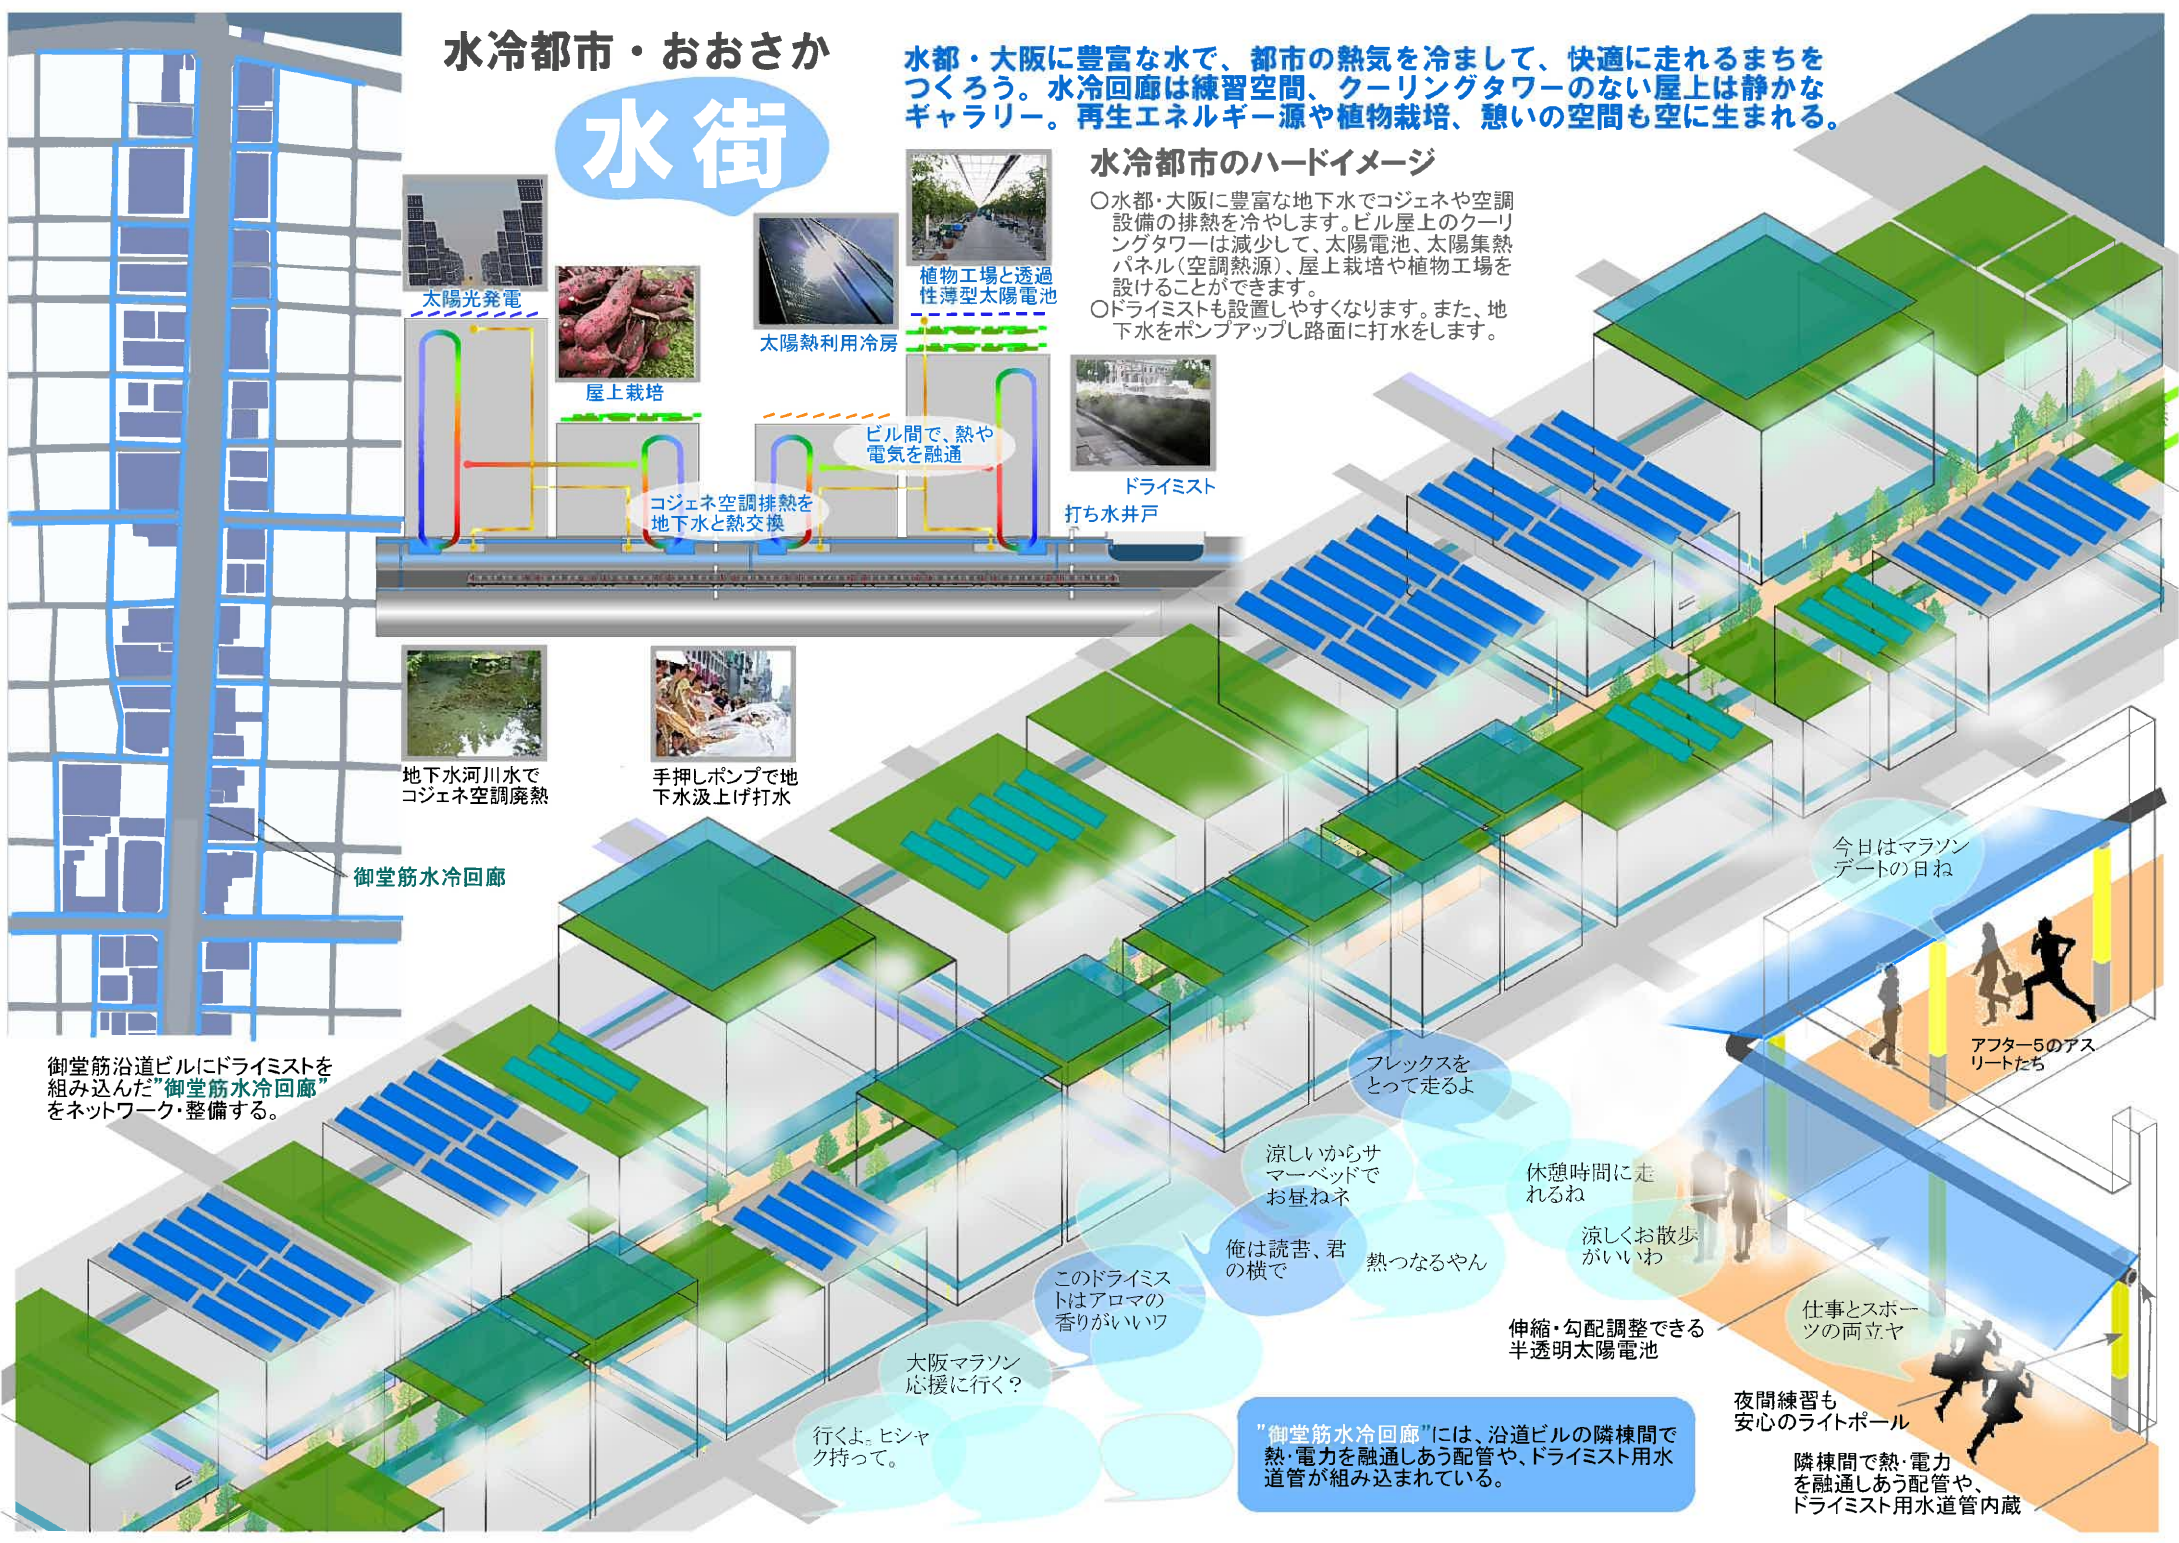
水冷都市・おおさか

水街

水都・大阪に豊富な水で、都市の熱気を冷まして、快適に走れるまちをつくろう。水冷回廊は練習空間、クーリングタワーのない屋上は静かなギャラリー。再生エネルギー源や植物栽培、憩いの空間も空に生まれる。

水冷都市のハードイメージ

○水都・大阪に豊富な地下水でコジェネや空調設備の排熱を冷やします。ビル屋上のクーリングタワーは減少して、太陽電池、太陽集熱パネル（空調熱源）、屋上栽培や植物工場を設けることができます。
○ドライミストも設置しやすくなります。また、地下水をポンプアップし路面に打水をします。

太陽光発電

屋上栽培

太陽熱利用冷房

植物工場と透過性薄型太陽電池

ビル間で、熱や電気を融通

コジェネ空調排熱を地下水と熱交換

ドライミスト

打ち水井戸

地下水河川水でコジェネ空調廃熱

手押しポンプで地下水汲上げ打水

御堂筋水冷回廊

御堂筋沿道ビルにドライミストを組み込んだ”御堂筋水冷回廊”をネットワーク・整備する。

今日はマラソンデートの日ね

アフター5のアスリートたち

フレックスをとって走るよ

涼しいからサマーベッドでお昼ねネ

休憩時間に走れるね

涼しくお散歩がいいわ

俺は読書、君の横で

熱つなるやん

このドライミストはアロマの香りがいいワ

伸縮・勾配調整できる半透明太陽電池

仕事とスポーツの両立ヤ

大阪マラソン応援に行く？

行くよ。ヒシャク持って。

夜間練習も安心のライトポール

”御堂筋水冷回廊”には、沿道ビルの隣棟間で熱・電力を融通しあう配管や、ドライミスト用水道管が組み込まれている。

隣棟間で熱・電力を融通しあう配管や、ドライミスト用水道管内蔵